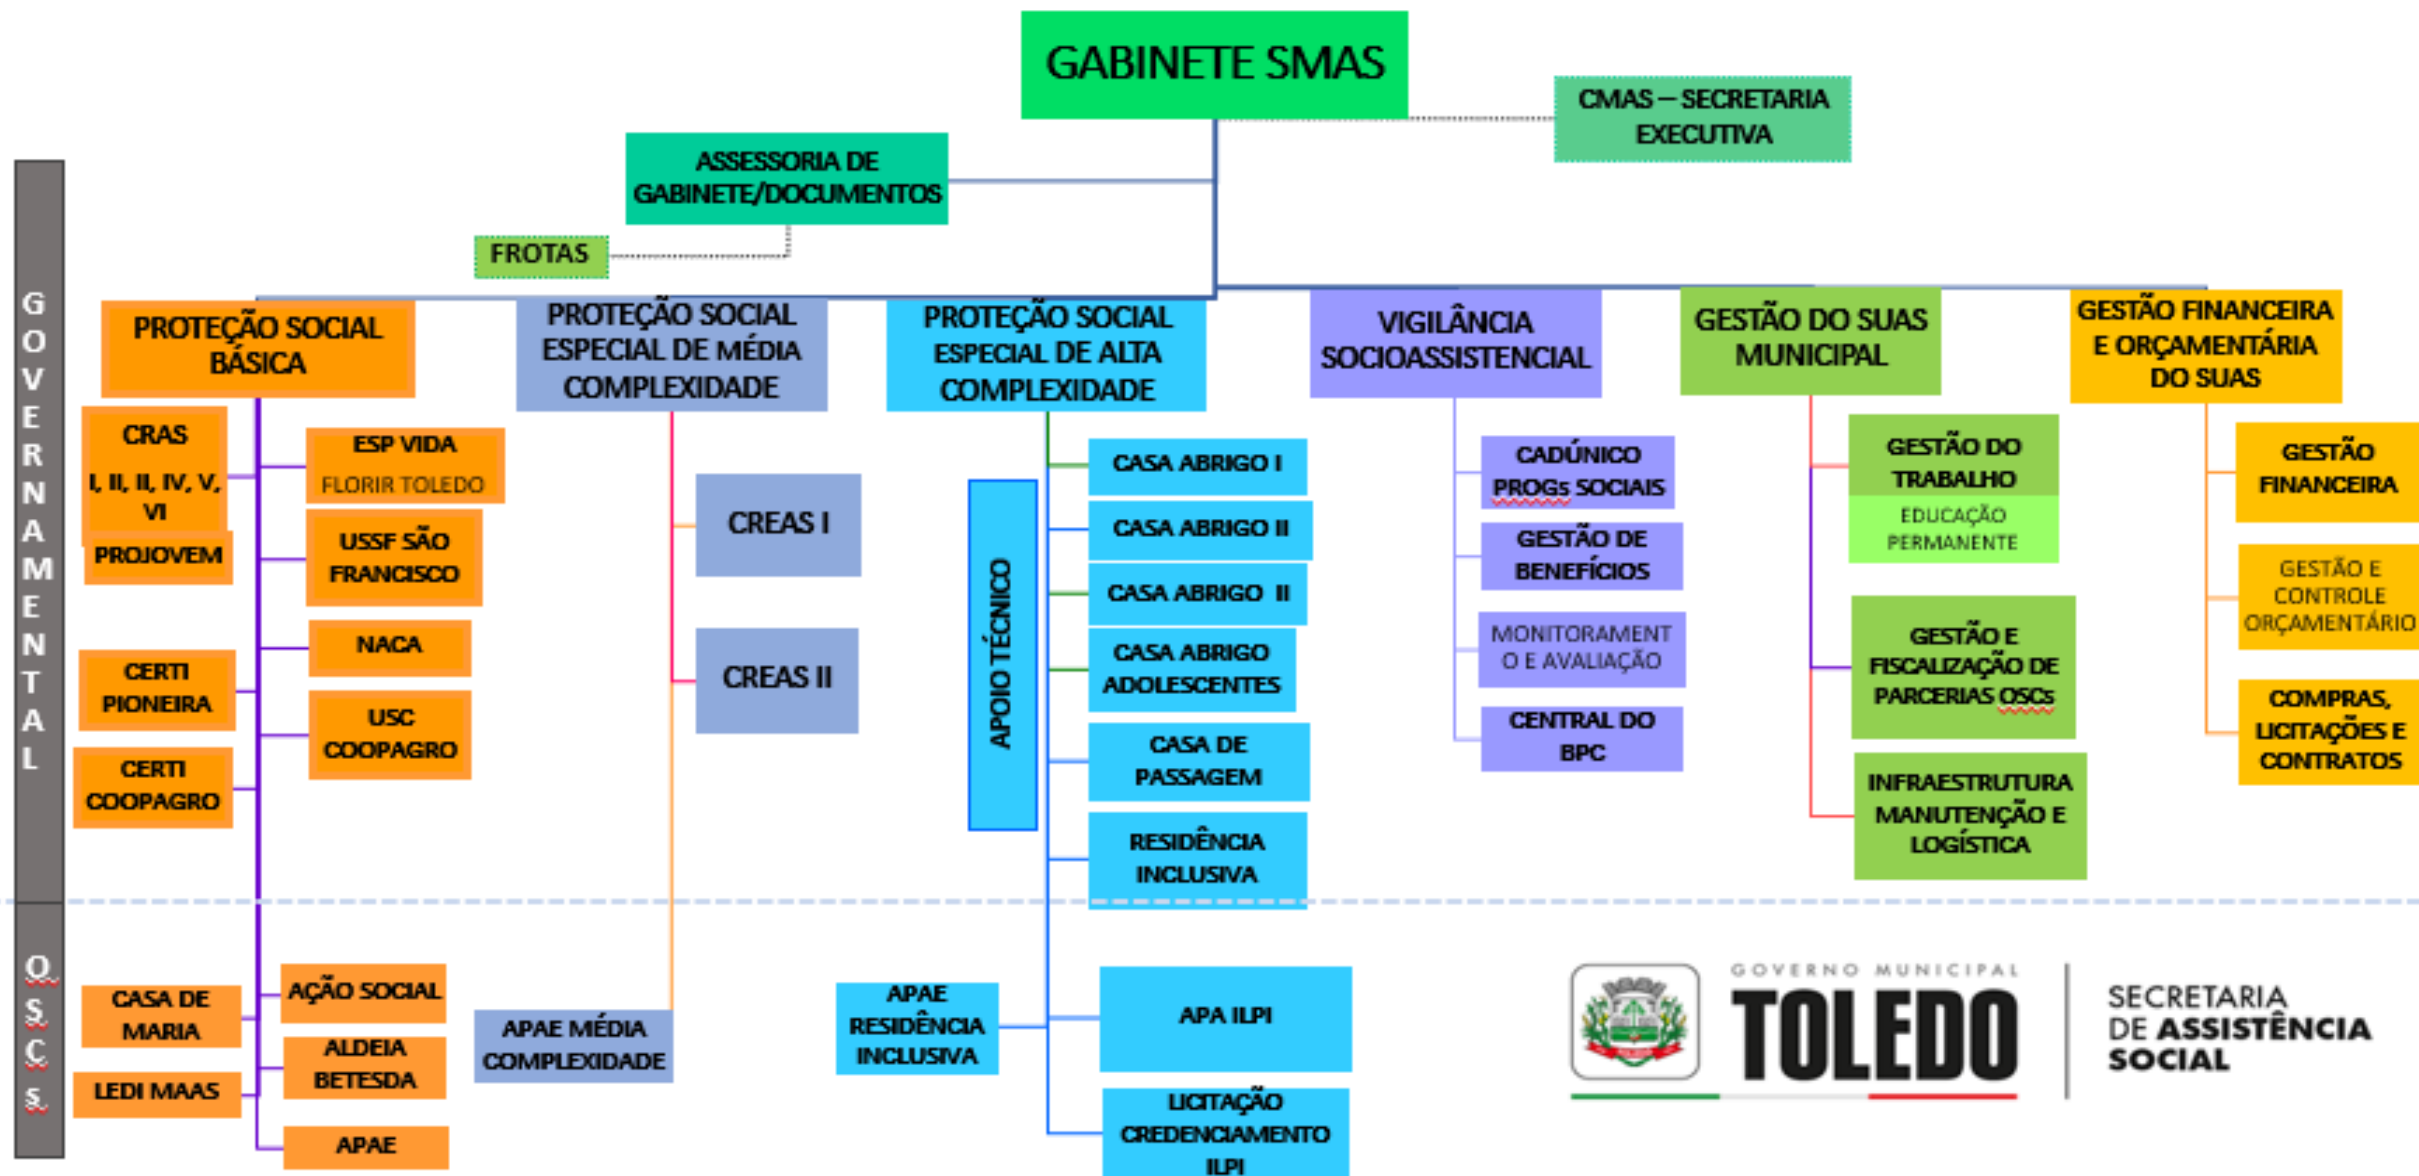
GABINETE SMAS

CMAS – SECRETARIA EXECUTIVA

ASSESSORIA DE GABINETE/DOCUMENTOS

FROTAS

GOVERNAMENTAL

PROTEÇÃO SOCIAL BÁSICA

CRAS I, II, II, IV, V, VI

PROJOVEM

ESP VIDA FLORIR TOLEDO

USSF SÃO FRANCISCO

NACA

CERTI PIONEIRA

USC COOPAGRO

CERTI COOPAGRO

PROTEÇÃO SOCIAL ESPECIAL DE MÉDIA COMPLEXIDADE

CREAS I

CREAS II

PROTEÇÃO SOCIAL ESPECIAL DE ALTA COMPLEXIDADE

APOIO TÉCNICO

CASA ABRIGO I

CASA ABRIGO II

CASA ABRIGO II

CASA ABRIGO ADOLESCENTES

CASA DE PASSAGEM

RESIDÊNCIA INCLUSIVA

VIGILÂNCIA SOCIOASSISTENCIAL

CADÚNICO PROGs SOCIAIS

GESTÃO DE BENEFÍCIOS

MONITORAMENTO E AVALIAÇÃO

CENTRAL DO BPC

GESTÃO DO SUAS MUNICIPAL

GESTÃO DO TRABALHO

EDUCAÇÃO PERMANENTE

GESTÃO E FISCALIZAÇÃO DE PARCERIAS OSCs

INFRAESTRUTURA MANUTENÇÃO E LOGÍSTICA

GESTÃO FINANCEIRA E ORÇAMENTÁRIA DO SUAS

GESTÃO FINANCEIRA

GESTÃO E CONTROLE ORÇAMENTÁRIO

COMPRAS, LICITAÇÕES E CONTRATOS

OSCS

CASA DE MARIA

LEDI MAAS

AÇÃO SOCIAL

ALDEIA BETESDA

APAE

APAE MÉDIA COMPLEXIDADE

APAE RESIDÊNCIA INCLUSIVA

APA ILPI

LICITAÇÃO CREDENCIAMENTO ILPI

GOVERNO MUNICIPAL TOLEDO

SECRETARIA DE ASSISTÊNCIA SOCIAL